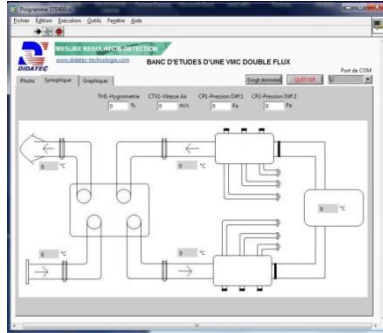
Programme ST4000
Fichier Edition Exécution Outils Fenêtre Aide
DIDATEC
MESURE REGULATION DETECTION
www.didatec-technologie.com
BANC D'ETUDES D'UNE VMC DOUBLE FLUX
Photo Synoptique Graphique
Enrgt données QUITTER
Port de COM
THE-Hygrometrie 0 %
CTV1-Vitesse Air 0 m/s
CP1-Pression Diff 1 0 Pa
CP2-Pression Diff 2 0 Pa
0 °C
0 °C
0 °C
0 °C
0 °C